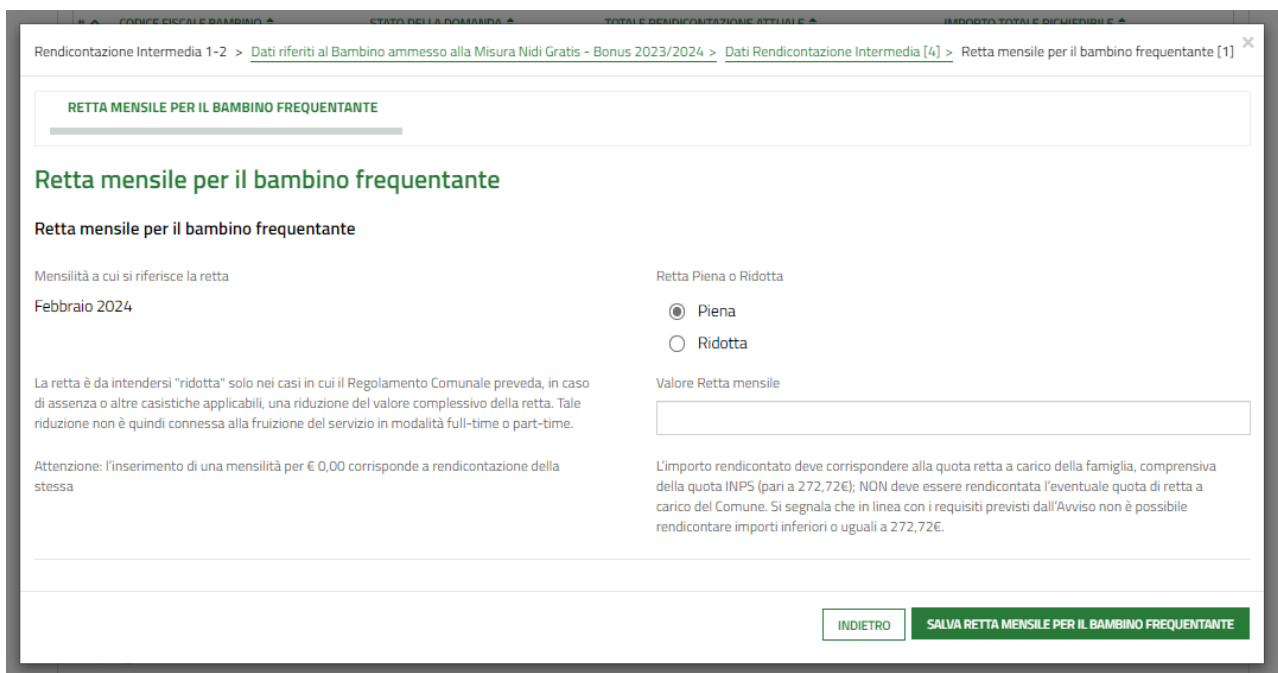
Rendicontazione Intermedia 1-2 > Dati riferiti al Bambino ammesso alla Misura Nidi Gratis - Bonus 2023/2024 > Dati Rendicontazione Intermedia [4] > Retta mensile per il bambino frequentante [1]

RETTA MENSILE PER IL BAMBINO FREQUENTANTE

Retta mensile per il bambino frequentante

Retta mensile per il bambino frequentante

Mensilità a cui si riferisce la retta

Febbraio 2024

Retta Piena o Ridotta

Piena

Ridotta

La retta è da intendersi "ridotta" solo nei casi in cui il Regolamento Comunale preveda, in caso di assenza o altre casistiche applicabili, una riduzione del valore complessivo della retta. Tale riduzione non è quindi connessa alla fruizione del servizio in modalità full-time o part-time.

Valore Retta mensile

Attenzione: l'inserimento di una mensilità per € 0,00 corrisponde a rendicontazione della stessa

L'importo rendicontato deve corrispondere alla quota retta a carico della famiglia, comprensiva della quota INPS (pari a 272,72€); NON deve essere rendicontata l'eventuale quota di retta a carico del Comune. Si segnala che in linea con i requisiti previsti dall'Avviso non è possibile rendicontare importi inferiori o uguali a 272,72€.

INDIETRO

SALVA RETTA MENSILE PER IL BAMBINO FREQUENTANTE